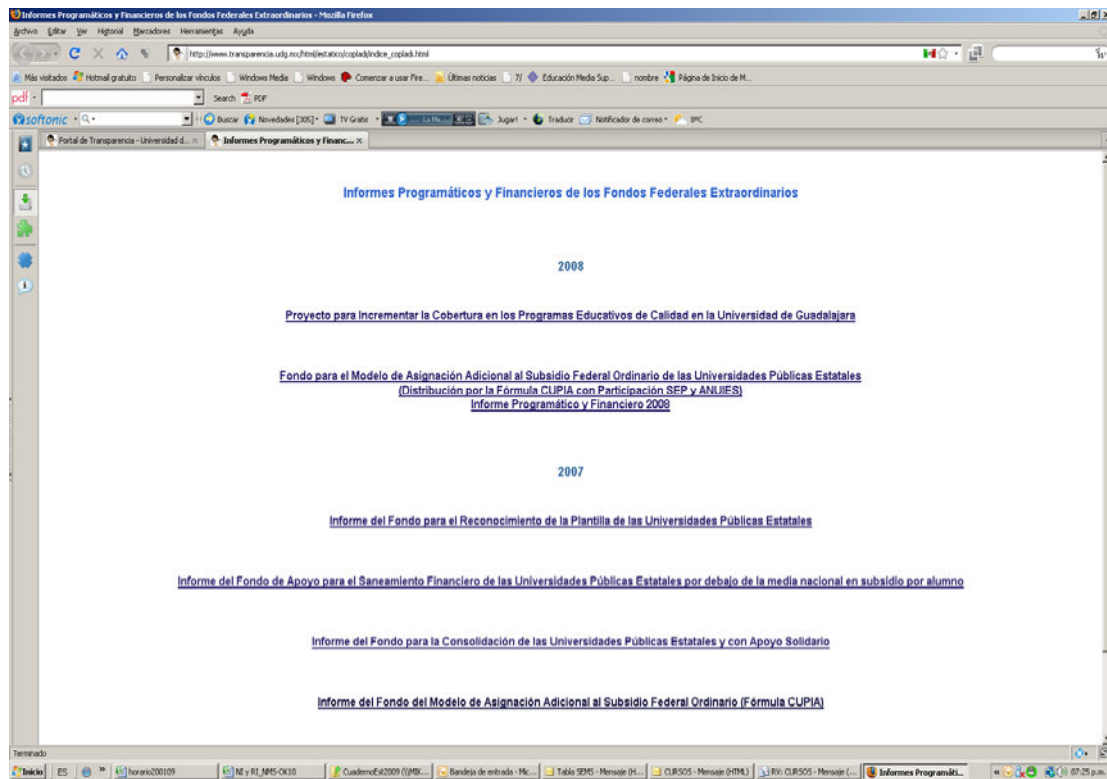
Informes Programáticos y Financieros de los Fondos Federales Extraordinarios - Mozilla Firefox

Archivo Editar Ver Historial Marcadores Herramientas Ayuda

http://www.transparencia.udg.mx/html/estatico/copladi/indice_copladi.html

Más visitados Hotmail gratuito Personalizar vínculos Windows Media Windows Comenzar a usar Fire... Últimas noticias 7/ Educación Media Sup... nombre Página de Inicio de M...

pdf Search PDF

softonic Buscar Novedades [305] TV Gratis Jugar! Traducir Notificador de correo IPC

Portal de Transparencia - Universidad d... Informes Programáticos y Financ...

Informes Programáticos y Financieros de los Fondos Federales Extraordinarios

2008

Proyecto para Incrementar la Cobertura en los Programas Educativos de Calidad en la Universidad de Guadalajara

Fondo para el Modelo de Asignación Adicional al Subsidio Federal Ordinario de las Universidades Públicas Estatales (Distribución por la Fórmula CUPIA con Participación SEP y ANUIES) Informe Programático y Financiero 2008

2007

Informe del Fondo para el Reconocimiento de la Plantilla de las Universidades Públicas Estatales

Informe del Fondo de Apoyo para el Saneamiento Financiero de las Universidades Públicas Estatales por debajo de la media nacional en subsidio por alumno

Informe del Fondo para la Consolidación de las Universidades Públicas Estatales y con Apoyo Solidario

Informe del Fondo del Modelo de Asignación Adicional al Subsidio Federal Ordinario (Fórmula CUPIA)

Terminado

Inicio ES horario200109 NI y RI_NMS-OK10 CuadernoEst2009 Bandeja de entrada - Mic... Tabla SEMS - Mensaje (H... CURSOS - Mensaje (HTML) RV: CURSOS - Mensaje (... Informes Programáti... 07:25 p.m.